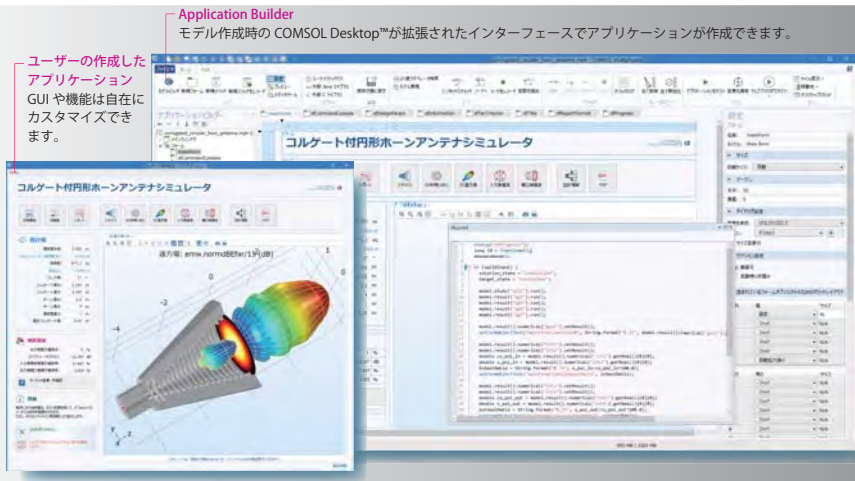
Application Builder
モデル作成時の COMSOL Desktop™が拡張されたインターフェースでアプリケーションが作成できます。

ユーザーの作成したアプリケーション
GUI や機能は自在にカスタマイズできます。

コルゲート付円形ホーンアンテナシミュレータ

コルゲート付円形ホーンアンテナシミュレータ

遠方場: emw.normdBEfar(1/3) (dB)

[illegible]